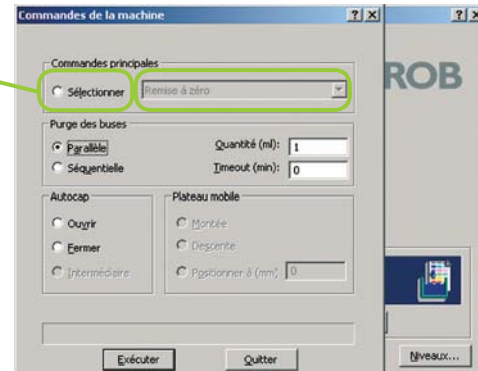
Commandes de la machine ? ×
? ×

Commandes principales
Sélectionner
Remise à zéro

ROB

Purge des buses
Parallèle
Séquentielle
Quantité (ml): 1
Timeout (min): 0

Autocap
Ouvrir
Fermer
Intermédiaire

Plateau mobile
Montée
Descente
Positionner à (mm) 0

Exécuter
Quitter
Niveaux...